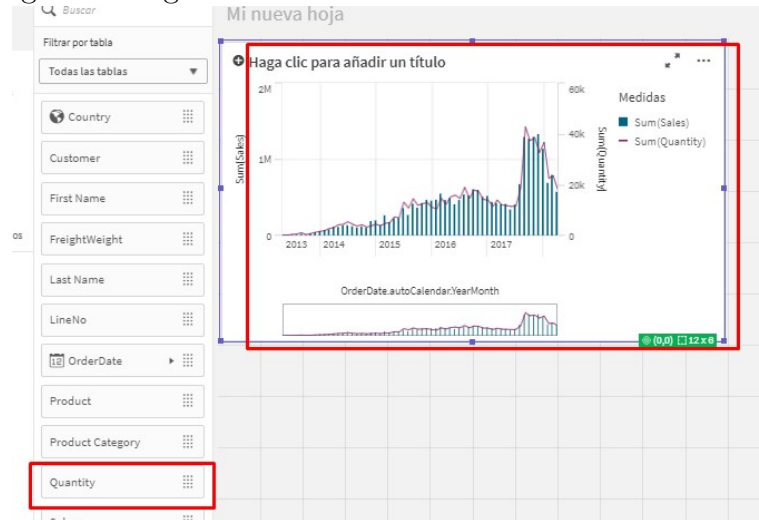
Buscar

Mi nueva hoja

Filtrar por tabla

Todas las tablas

Country

Customer

First Name

FreightWeight

Last Name

LineNo

OrderDate

Product

Product Category

Quantity

os

Haga clic para añadir un título

2M

1M

0

Sum(Sales)

60k

40k

20k

0

Sum(Quantity)

Medidas

Sum(Sales)

Sum(Quantity)

2013 2014 2015 2016 2017

OrderDate.autoCalendar.YearMonth

(0,0) 12 x 6